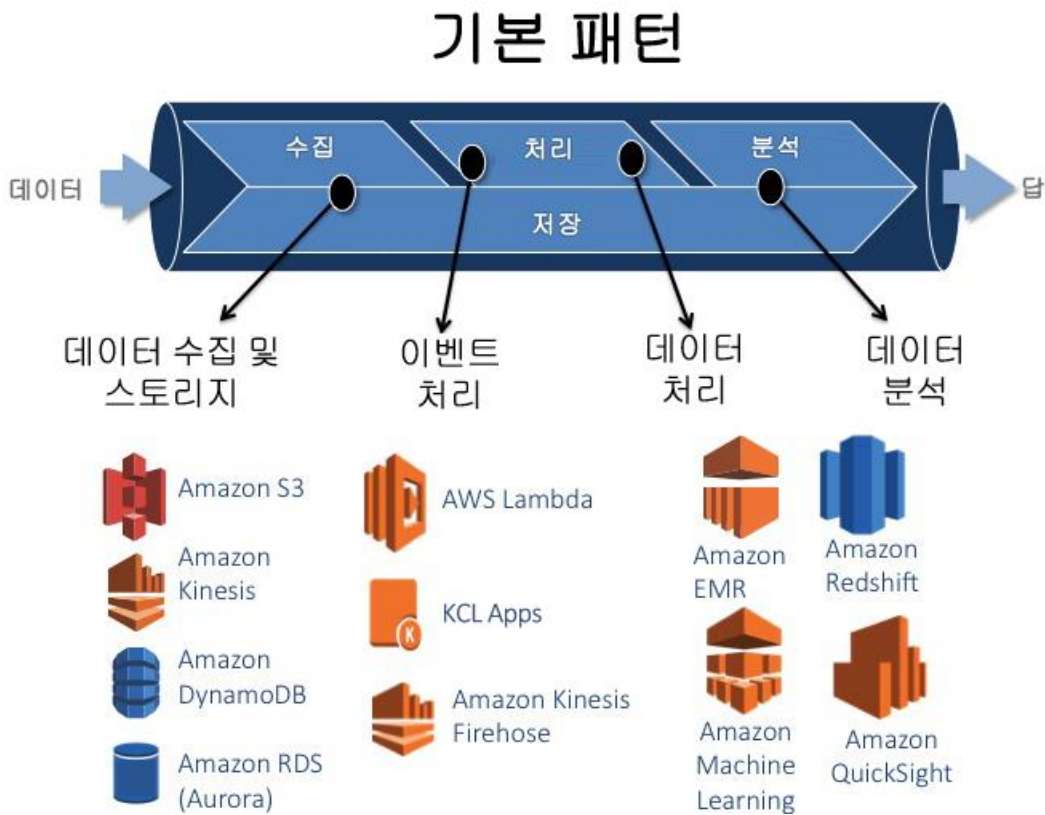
기본 패턴

데이터

수집

처리

분석

저장

답

데이터 수집 및 스토리지

이벤트 처리

데이터 처리

데이터 분석

Amazon S3

Amazon Kinesis

Amazon DynamoDB

Amazon RDS (Aurora)

AWS Lambda

KCL Apps

Amazon Kinesis Firehose

Amazon EMR

Amazon Redshift

Amazon Machine Learning

Amazon QuickSight